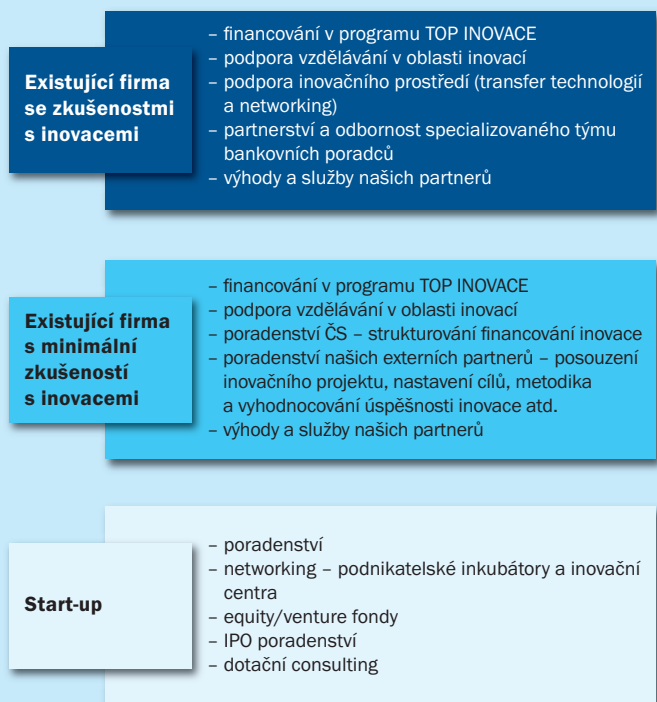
Existující firma se zkušenostmi s inovacemi

– financování v programu TOP INOVACE
– podpora vzdělávání v oblasti inovací
– podpora inovačního prostředí (transfer technologií a networking)
– partnerství a odbornost specializovaného týmu bankovních poradců
– výhody a služby našich partnerů

Existující firma s minimální zkušeností s inovacemi

– financování v programu TOP INOVACE
– podpora vzdělávání v oblasti inovací
– poradenství ČS – strukturování financování inovace
– poradenství našich externích partnerů – posouzení inovačního projektu, nastavení cílů, metodika a vyhodnocování úspěšnosti inovace atd.
– výhody a služby našich partnerů

Start-up

– poradenství
– networking – podnikatelské inkubátory a inovační centra
– equity/venture fondy
– IPO poradenství
– dotační consulting